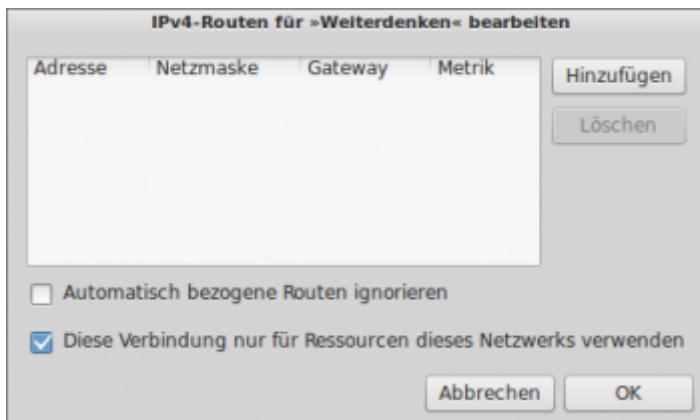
IPv4-Routen für »Weiterdenken« bearbeiten

| Adresse | Netzmaske | Gateway | Metrik |
|---|---|---|---|

Hinzufügen

Löschen

Automatisch bezogene Routen ignorieren

Diese Verbindung nur für Ressourcen dieses Netzwerks verwenden

Abbrechen

OK